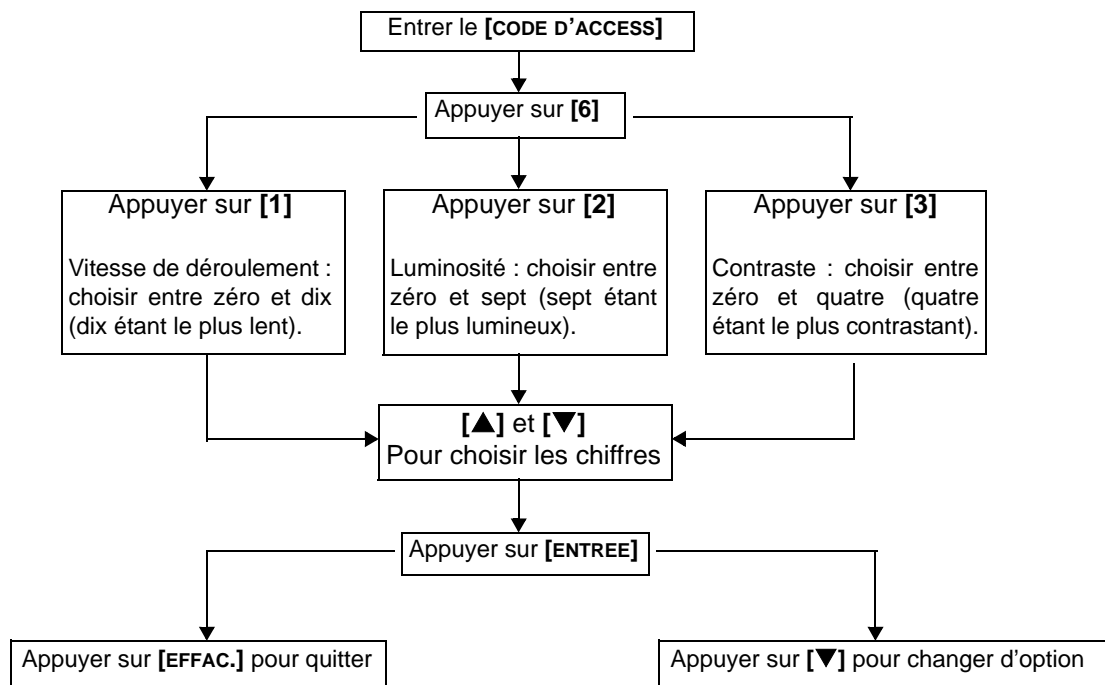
Entrer le **[CODE D'ACCESS]**

Appuyer sur **[6]**

Appuyer sur **[1]**

Vitesse de déroulement : choisir entre zéro et dix (dix étant le plus lent).

Appuyer sur **[2]**

Luminosité : choisir entre zéro et sept (sept étant le plus lumineux).

Appuyer sur **[3]**

Contraste : choisir entre zéro et quatre (quatre étant le plus contrastant).

**[▲]** et **[▼]**
Pour choisir les chiffres

Appuyer sur **[ENTREE]**

Appuyer sur **[EFFAC.]** pour quitter

Appuyer sur **[▼]** pour changer d'option